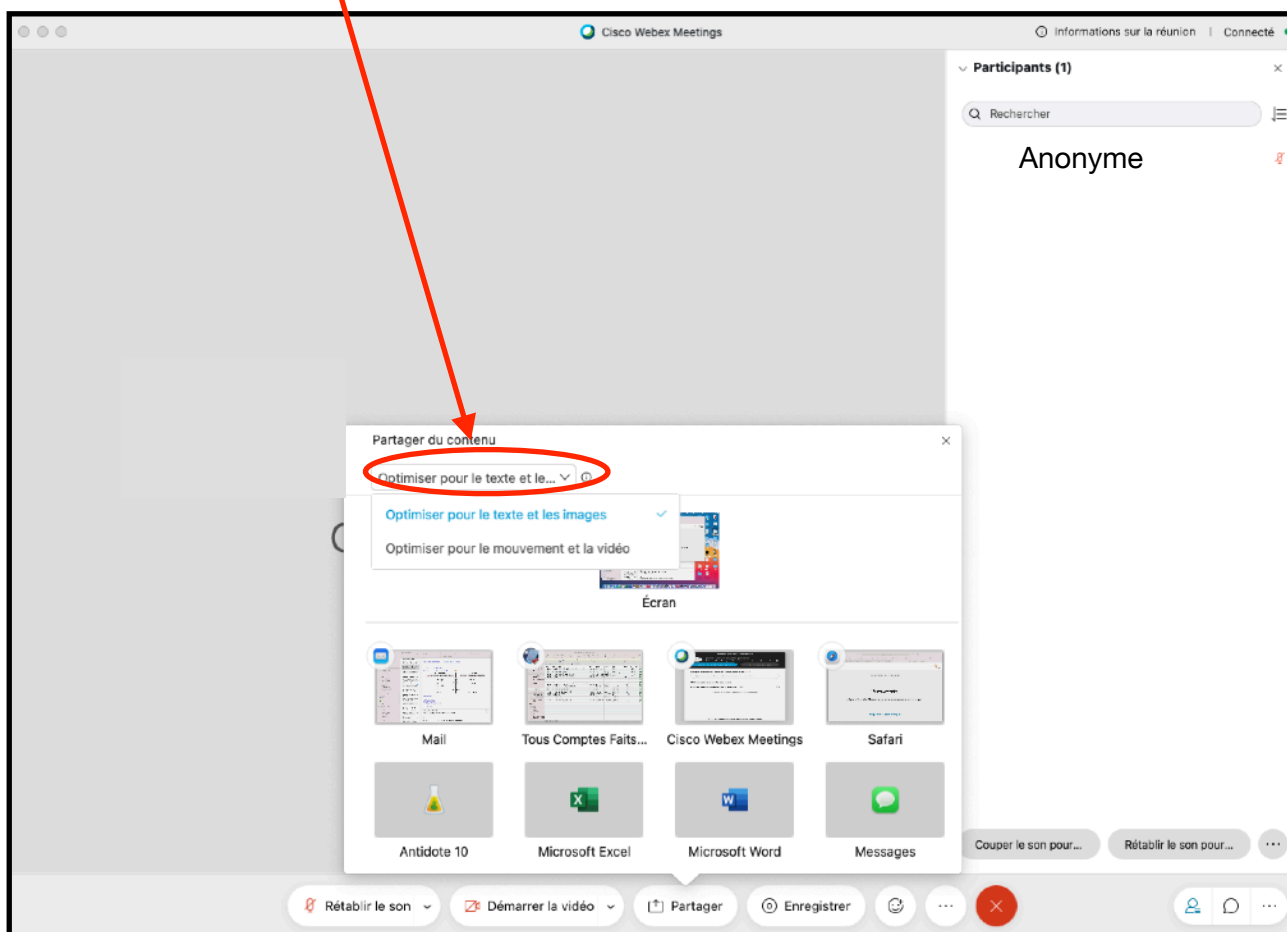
Cisco Webex Meetings

Informations sur la réunion | Connecté

Participants (1)

Rechercher

Anonyme

Partager du contenu

Optimiser pour le texte et le...

Optimiser pour le texte et les images

Optimiser pour le mouvement et la vidéo

Écran

Mail

Tous Comptes Faits...

Cisco Webex Meetings

Safari

Antidote 10

Microsoft Excel

Microsoft Word

Messages

Couper le son pour...

Rétablir le son pour...

Rétablir le son

Démarrer la vidéo

Partager

Enregistrer